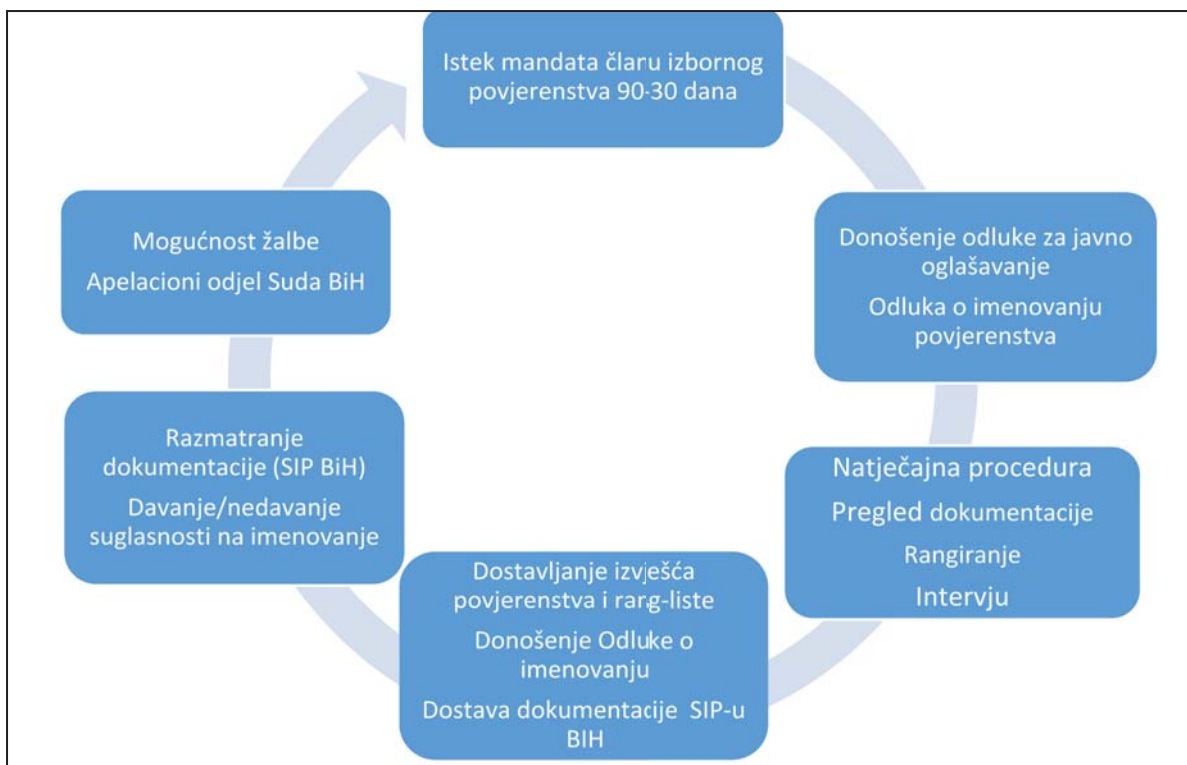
Istek mandata člaru izbornog povjerenstva 90-30 dana

Donošenje odluke za javno oglašavanje

Odluka o imenovanju povjerenstva

Natječajna procedura

Pregled dokumentacije

Rangiranje

Intervju

Dostavljanje izvješća povjerenstva i rarg-liste

Donošenje Odluke o imenovanju

Dostava dokumentacije SIP-u BIH

Razmatranje dokumentacije (SIP BiH)

Davanje/nedavanje suglasnosti na imenovanje

Mogućnost žalbe

Apelacioni odjel Suda BiH